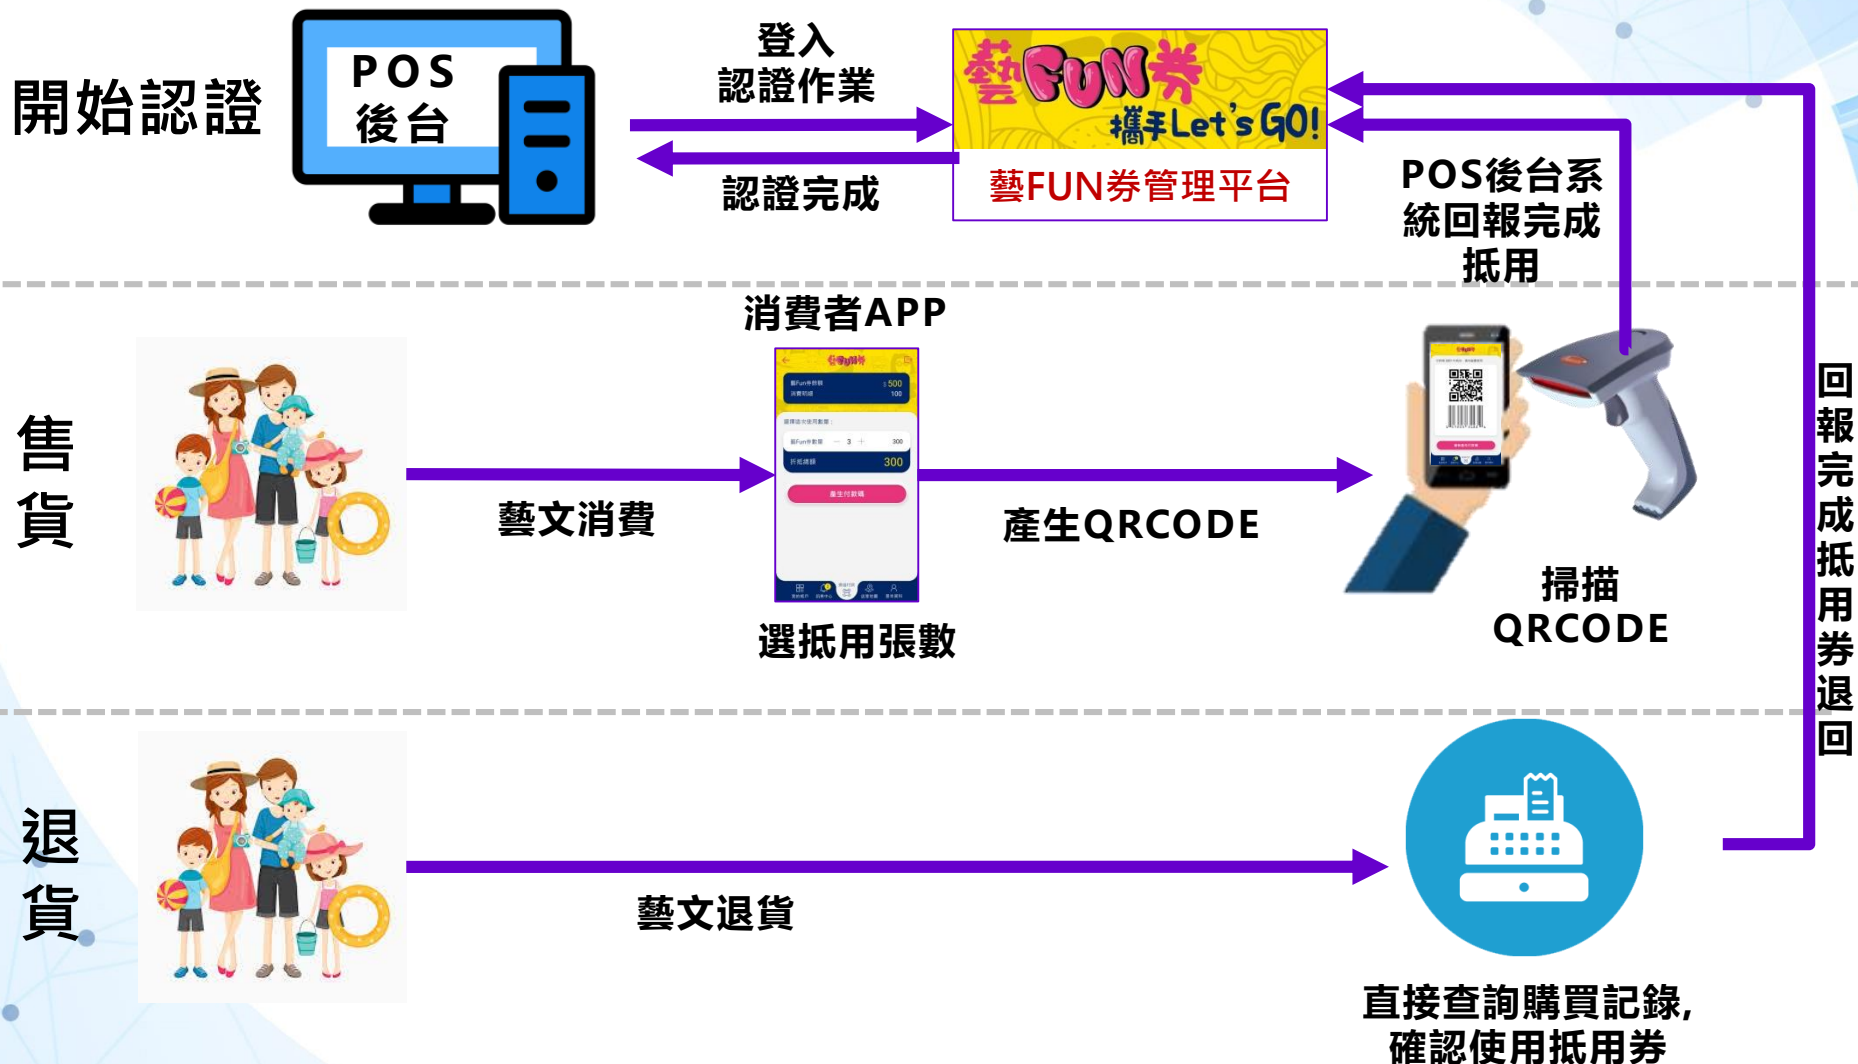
開始認證

POS
後台

登入
認證作業

認證完成

藝FUN券
攜手Let's GO!

藝FUN券管理平台

POS後台系統回報完成抵用

回報完成抵用券退回

消費者APP

售
貨

藝文消費

300

產生QRCODE

選抵用張數

掃描
QRCODE

退
貨

藝文退貨

直接查詢購買記錄,
確認使用抵用券